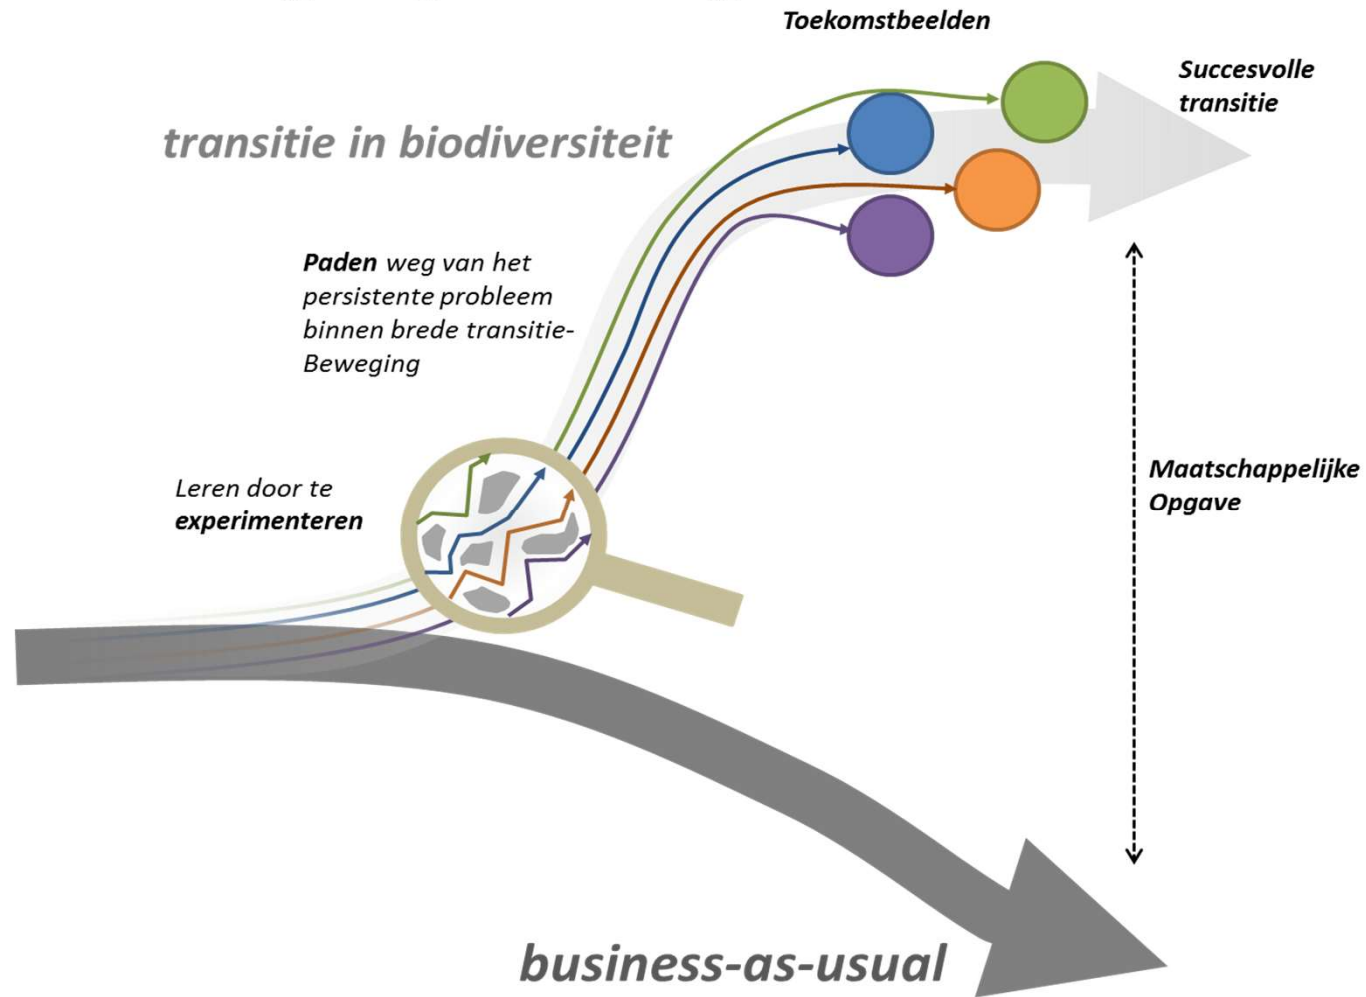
Toekomstbeelden

Succesvolle transitie

transitie in biodiversiteit

Paden weg van het persistente probleem binnen brede transitie-Beweging

Leren door te experimenteren

Maatschappelijke Opgave

business-as-usual